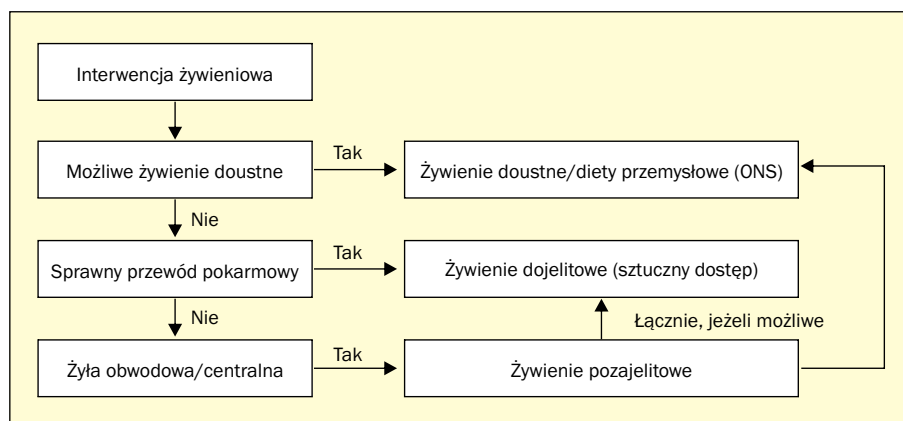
Interwencja żywieniowa

Możliwe żywienie doustne

Tak

Żywienie doustne/diety przemysłowe (ONS)

Nie

Sprawny przewód pokarmowy

Tak

Żywienie dojelitowe (sztuczny dostęp)

Nie

Łącznie, jeżeli możliwe

Żyła obwodowa/centralna

Tak

Żywienie pozajelitowe